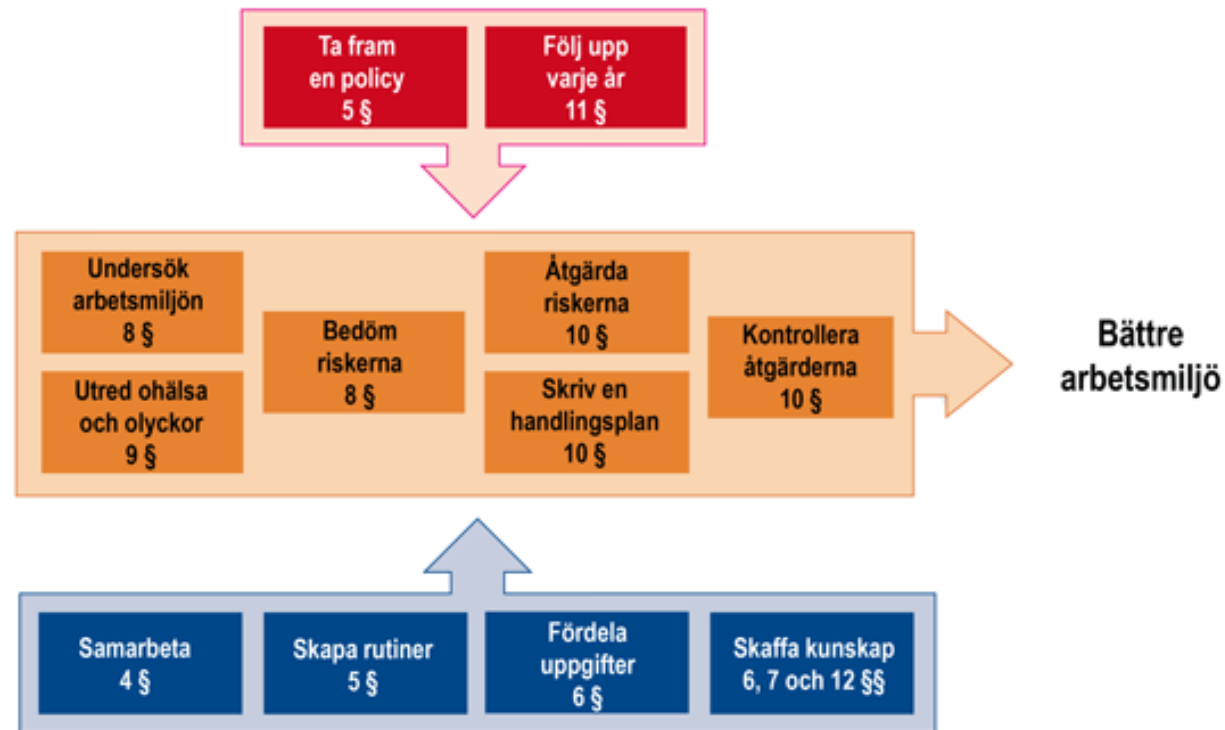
Ta fram en policy
5 §

Följ upp varje år
11 §

Undersök arbetsmiljön
8 §

Utred ohälsa och olyckor
9 §

Bedöm riskerna
8 §

Åtgärda riskerna
10 §

Skriv en handlingsplan
10 §

Kontrollera åtgärderna
10 §

Bättre arbetsmiljö

Samarbeta
4 §

Skapa rutiner
5 §

Fördela uppgifter
6 §

Skaffa kunskap
6, 7 och 12 §§